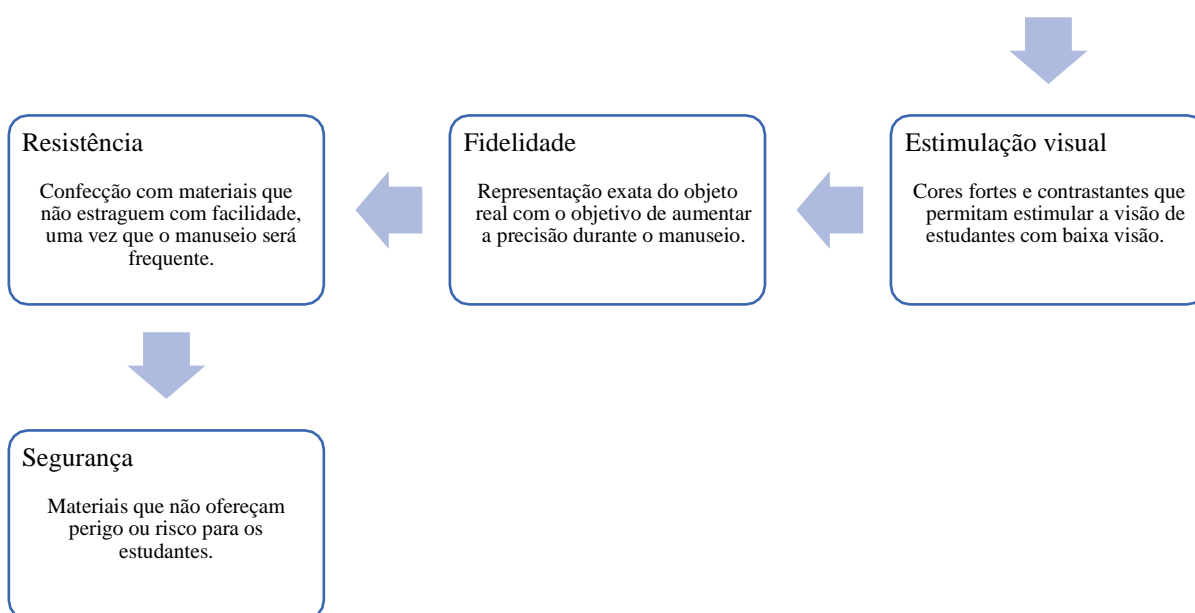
Estimulação visual

Cores fortes e contrastantes que permitam estimular a visão de estudantes com baixa visão.

Fidelidade

Representação exata do objeto real com o objetivo de aumentar a precisão durante o manuseio.

Resistência

Confecção com materiais que não estraguem com facilidade, uma vez que o manuseio será frequente.

Segurança

Materiais que não ofereçam perigo ou risco para os estudantes.